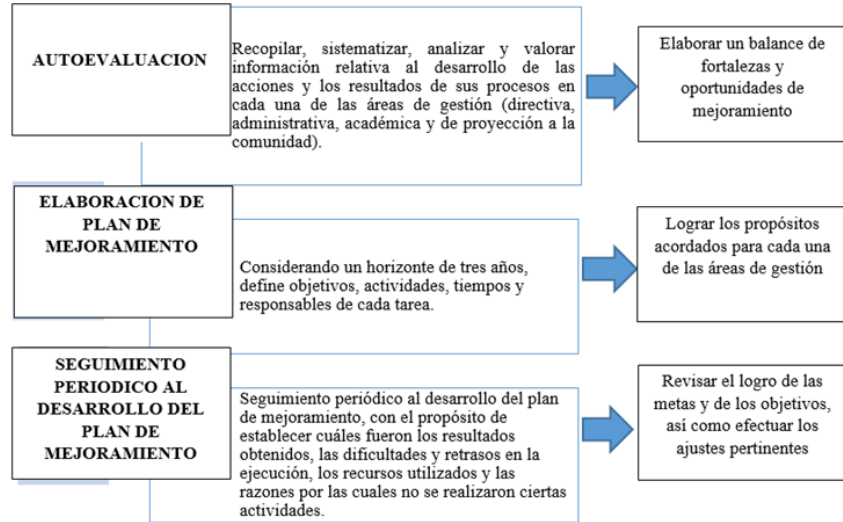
AUTOEVALUACION

Recopilar, sistematizar, analizar y valorar información relativa al desarrollo de las acciones y los resultados de sus procesos en cada una de las áreas de gestión (directiva, administrativa, académica y de proyección a la comunidad).

Elaborar un balance de fortalezas y oportunidades de mejoramiento

ELABORACION DE PLAN DE MEJORAMIENTO

Considerando un horizonte de tres años, define objetivos, actividades, tiempos y responsables de cada tarea.

Lograr los propósitos acordados para cada una de las áreas de gestión

SEGUIMIENTO PERIODICO AL DESARROLLO DEL PLAN DE MEJORAMIENTO

Seguimiento periódico al desarrollo del plan de mejoramiento, con el propósito de establecer cuáles fueron los resultados obtenidos, las dificultades y retrasos en la ejecución, los recursos utilizados y las razones por las cuales no se realizaron ciertas actividades.

Revisar el logro de las metas y de los objetivos, así como efectuar los ajustes pertinentes